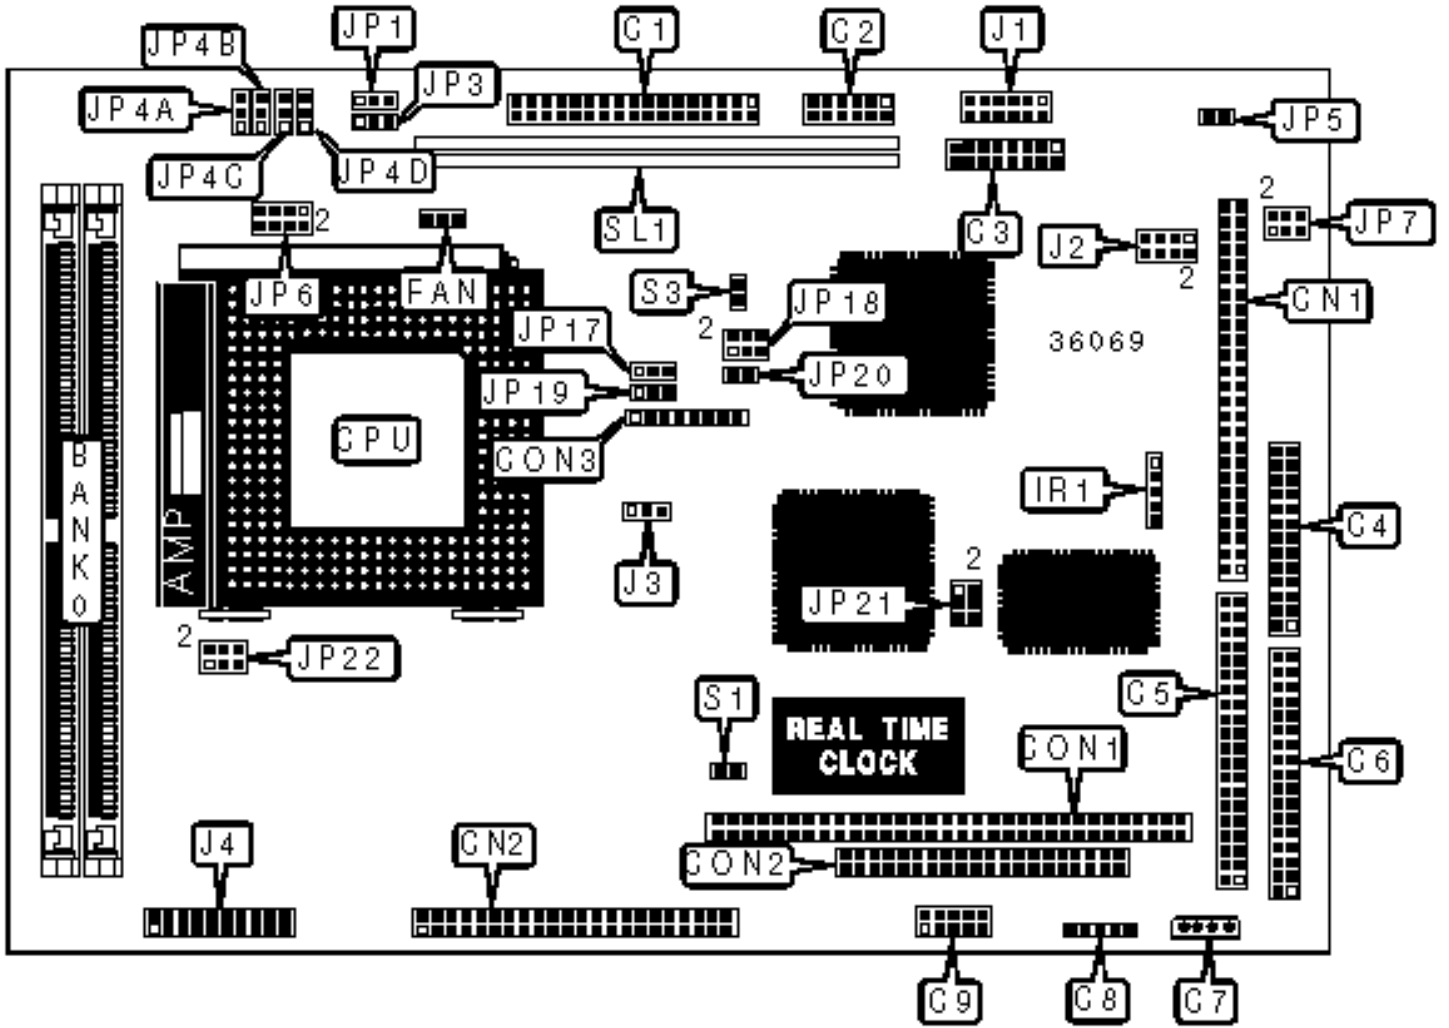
JP4B
JP1
C1
C2
J1
JP4A
JP3
JP5
JP4C
JP4D
SL1
C3
2
JP7
2
J2
2
JP6
FAN
S3
JP18
CN1
JP17
2
36069
JP19
JP20
CPU
CON3
B
A
N
K
0
AMP
IR1
C4
J3
2
JP21
2
JP22
C5
S1
REAL TIME CLOCK
CON1
C6
J4
CN2
CON2
C9
C8
C7